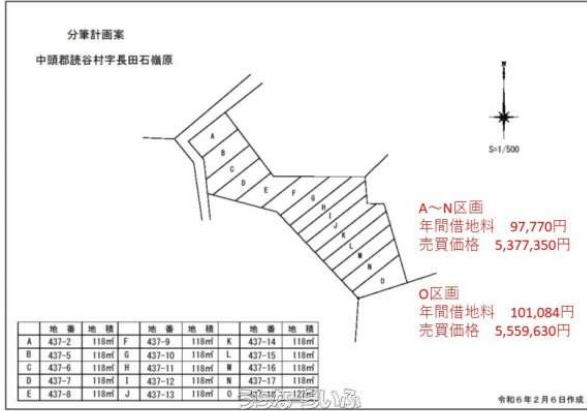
分筆計画案

中頭郡読谷村字長田石嶺原

S=1/500

A B C D E F G H I J K L M N O

A～N区画
年間借地料　97,770円
売買価格　5,377,350円

O区画
年間借地料　101,084円
売買価格　5,559,630円

| | 地番 | 地積 | | 地番 | 地積 | | 地番 | 地積 |
|---|---|---|---|---|---|---|---|---|
| A | 437-2 | 118㎡ | F | 437-9 | 118㎡ | K | 437-14 | 118㎡ |
| B | 437-5 | 118㎡ | G | 437-10 | 118㎡ | L | 437-15 | 118㎡ |
| C | 437-6 | 118㎡ | H | 437-11 | 118㎡ | M | 437-16 | 118㎡ |
| D | 437-7 | 118㎡ | I | 437-12 | 118㎡ | N | 437-17 | 118㎡ |
| E | 437-8 | 118㎡ | J | 437-13 | 118㎡ | O | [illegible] | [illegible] |

令和6年2月6日作成